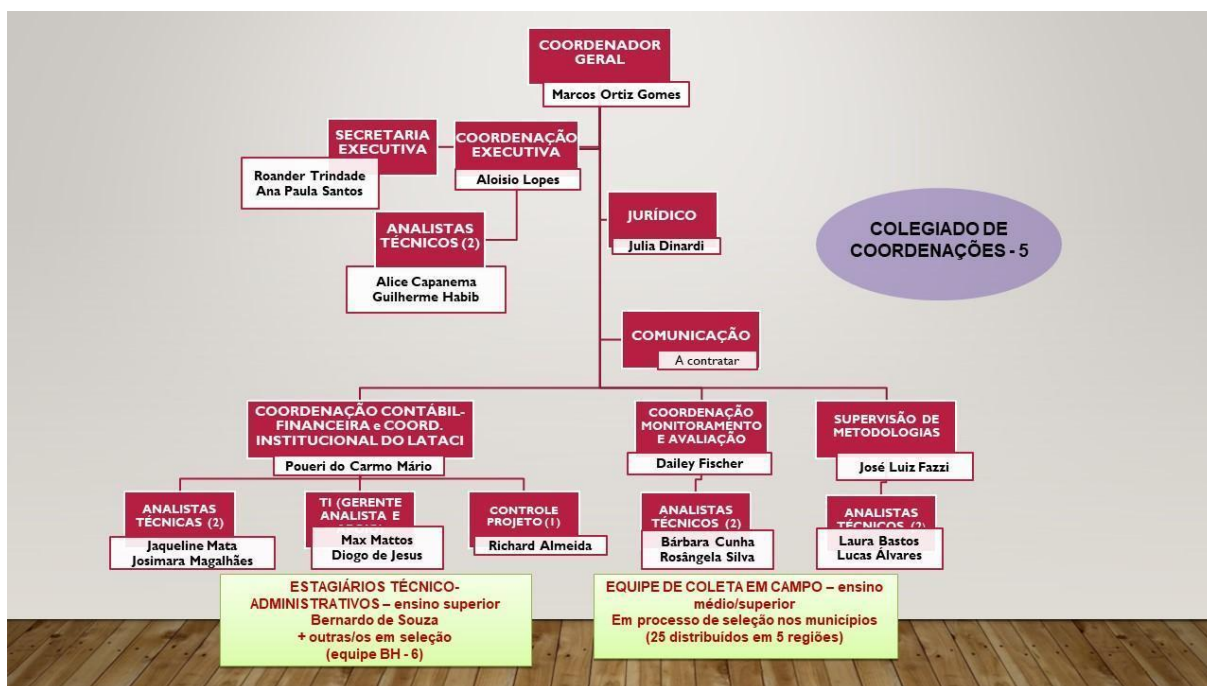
COORDENADOR GERAL
Marcos Ortiz Gomes

SECRETARIA EXECUTIVA
Roander Trindade
Ana Paula Santos

COORDENAÇÃO EXECUTIVA
Aloisio Lopes

ANALISTAS TÉCNICOS (2)
Alice Capanema
Guilherme Habib

JURÍDICO
Julia Dinardi

COLEGIADO DE COORDENAÇÕES - 5

COMUNICAÇÃO
A contratar

COORDENAÇÃO CONTÁBIL-FINANCEIRA e COORD. INSTITUCIONAL DO LATACI
Poueri do Carmo Mário

COORDENAÇÃO MONITORAMENTO E AVALIAÇÃO
Dailey Fischer

SUPERVISÃO DE METODOLOGIAS
José Luiz Fazzi

ANALISTAS TÉCNICAS (2)
Jaqueline Mata
Josimara Magalhães

TI (GERENTE ANALISTA E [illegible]
Max Mattos
Diogo de Jesus

CONTROLE PROJETO (1)
Richard Almeida

ANALISTAS TÉCNICOS (2)
Bárbara Cunha
Rosângela Silva

ANALISTAS TÉCNICOS (2)
Laura Bastos
Lucas Álvares

ESTAGIÁRIOS TÉCNICO-ADMINISTRATIVOS – ensino superior
Bernardo de Souza
+ outras/os em seleção
(equipe BH - 6)

EQUIPE DE COLETA EM CAMPO – ensino médio/superior
Em processo de seleção nos municípios
(25 distribuídos em 5 regiões)